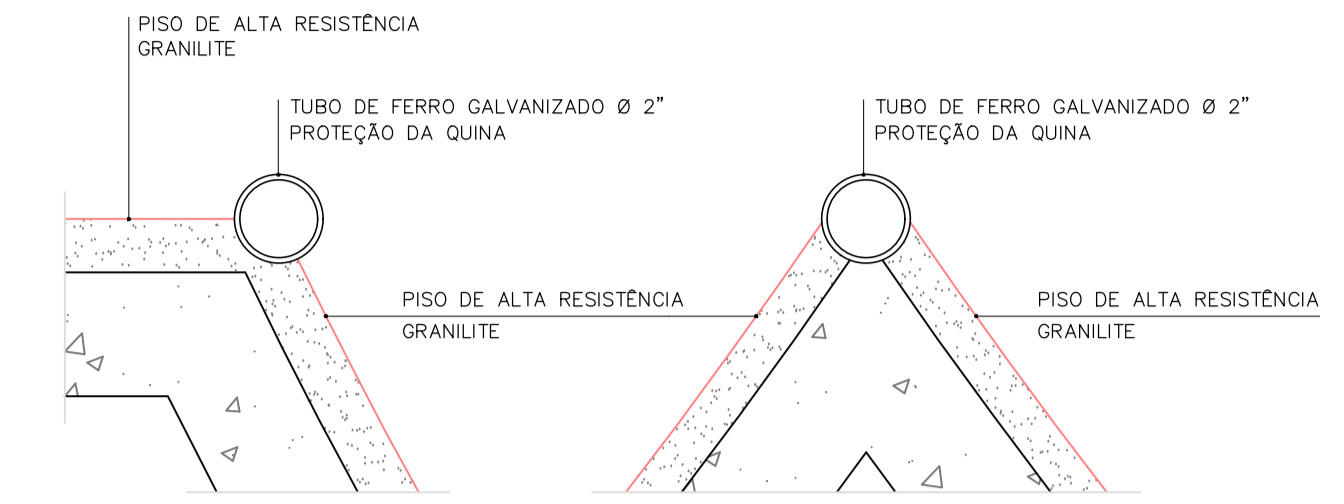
PISO DE ALTA RESISTÊNCIA
GRANILITE

TUBO DE FERRO GALVANIZADO Ø 2"
PROTEÇÃO DA QUINA

PISO DE ALTA RESISTÊNCIA
GRANILITE

TUBO DE FERRO GALVANIZADO Ø 2"
PROTEÇÃO DA QUINA

PISO DE ALTA RESISTÊNCIA
GRANILITE